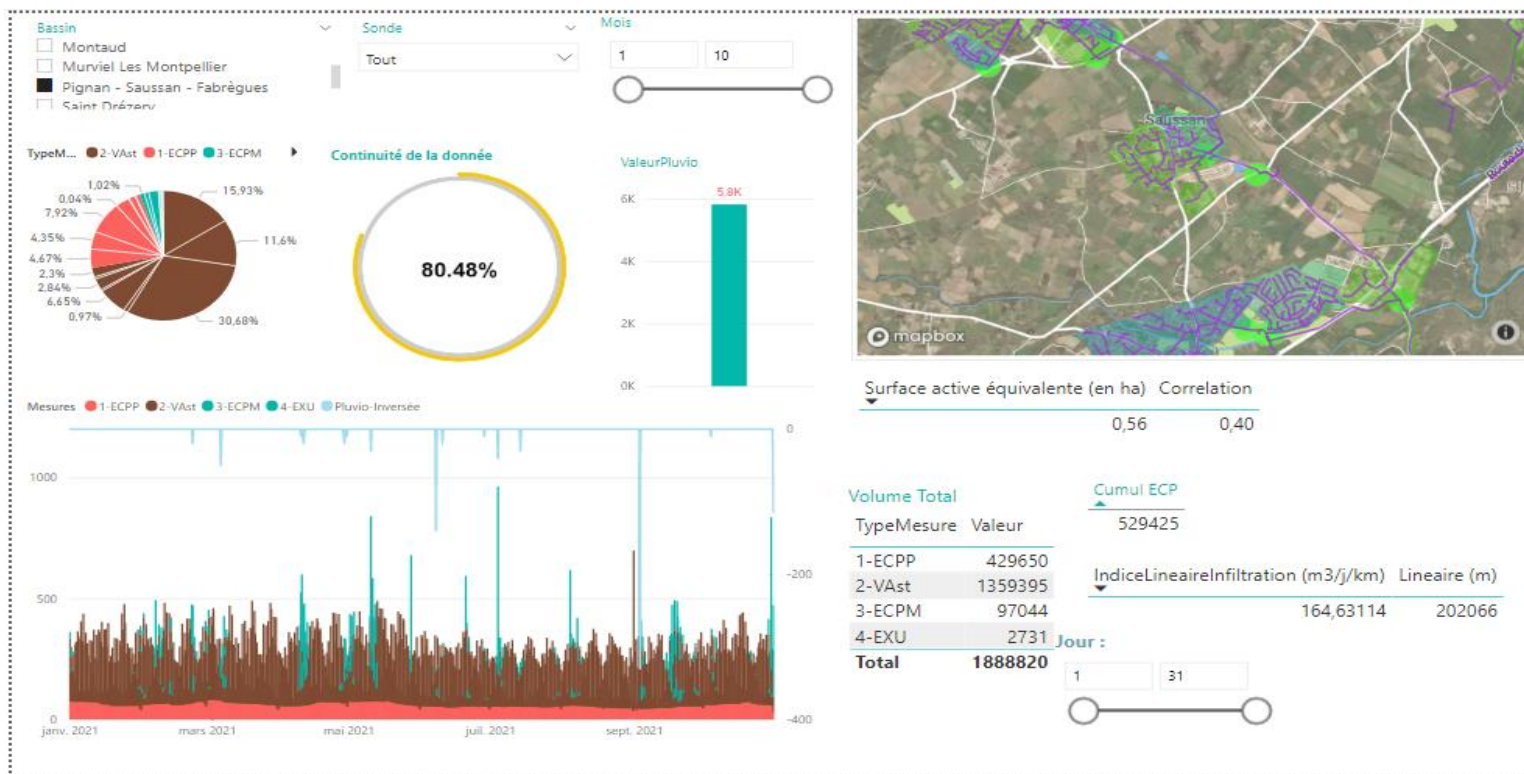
Bassin
Montaud
Murviel Les Montpellier
Pignan - Saussan - Fabrègues
Saint Drézery

Sonde
Tout

Mois
1
10

TypeM... 2-VAst 1-ECPP 3-ECPM

1,02%
0,04%
7,92%
4,35%
4,67%
2,3%
2,84%
6,65%
0,97%
15,93%
11,6%
30,68%

Continuité de la donnée
80.48%

ValeurPluvio
5.8K
6K
4K
2K
0K

Saussan

mapbox

Surface active équivalente (en ha) Correlation
0,56 0,40

Mesures 1-ECPP 2-VAst 3-ECPM 4-EXU Pluvio-Inversée

1000
500
0
0
-200
-400
janv. 2021
mars 2021
mai 2021
juil. 2021
sept. 2021

Volume Total

| TypeMesure | Valeur |
|---|---|
| 1-ECPP | 429650 |
| 2-VAst | 1359395 |
| 3-ECPM | 97044 |
| 4-EXU | 2731 |
| Total | 1888820 |

Cumul ECP
529425

IndiceLineaireInfiltration (m3/j/km) Lineaire (m)
164,63114 202066

Jour :
1
31